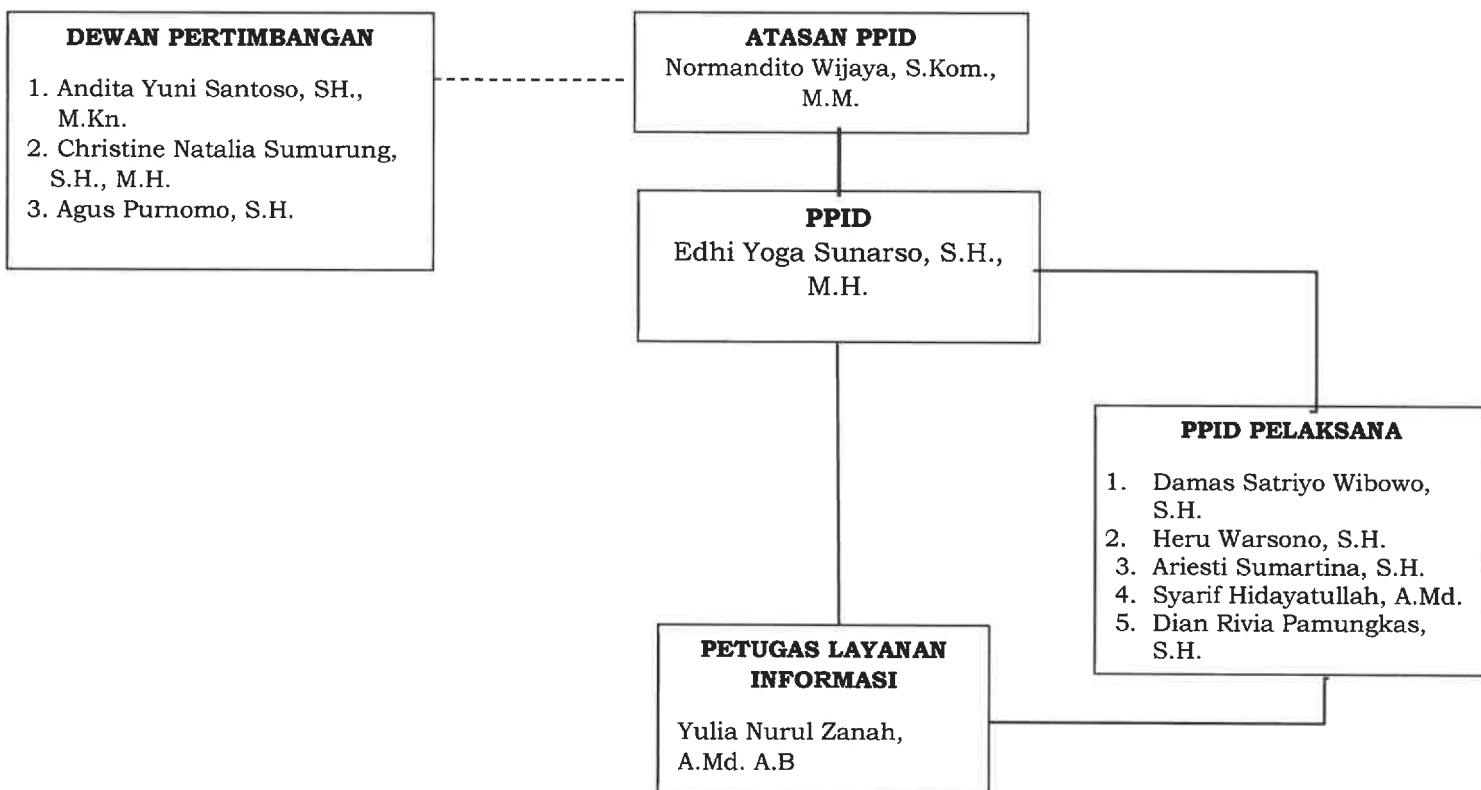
DEWAN PERTIMBANGAN

1. Andita Yuni Santoso, SH., M.Kn.
2. Christine Natalia Sumurung, S.H., M.H.
3. Agus Purnomo, S.H.

ATASAN PPID
Normandito Wijaya, S.Kom., M.M.

PPID
Edhi Yoga Sunarso, S.H., M.H.

PPID PELAKSANA

1. Damas Satriyo Wibowo, S.H.
2. Heru Warsono, S.H.
3. Ariesti Sumartina, S.H.
4. Syarif Hidayatullah, A.Md.
5. Dian Rivia Pamungkas, S.H.

PETUGAS LAYANAN INFORMASI

Yulia Nurul Zanah, A.Md. A.B